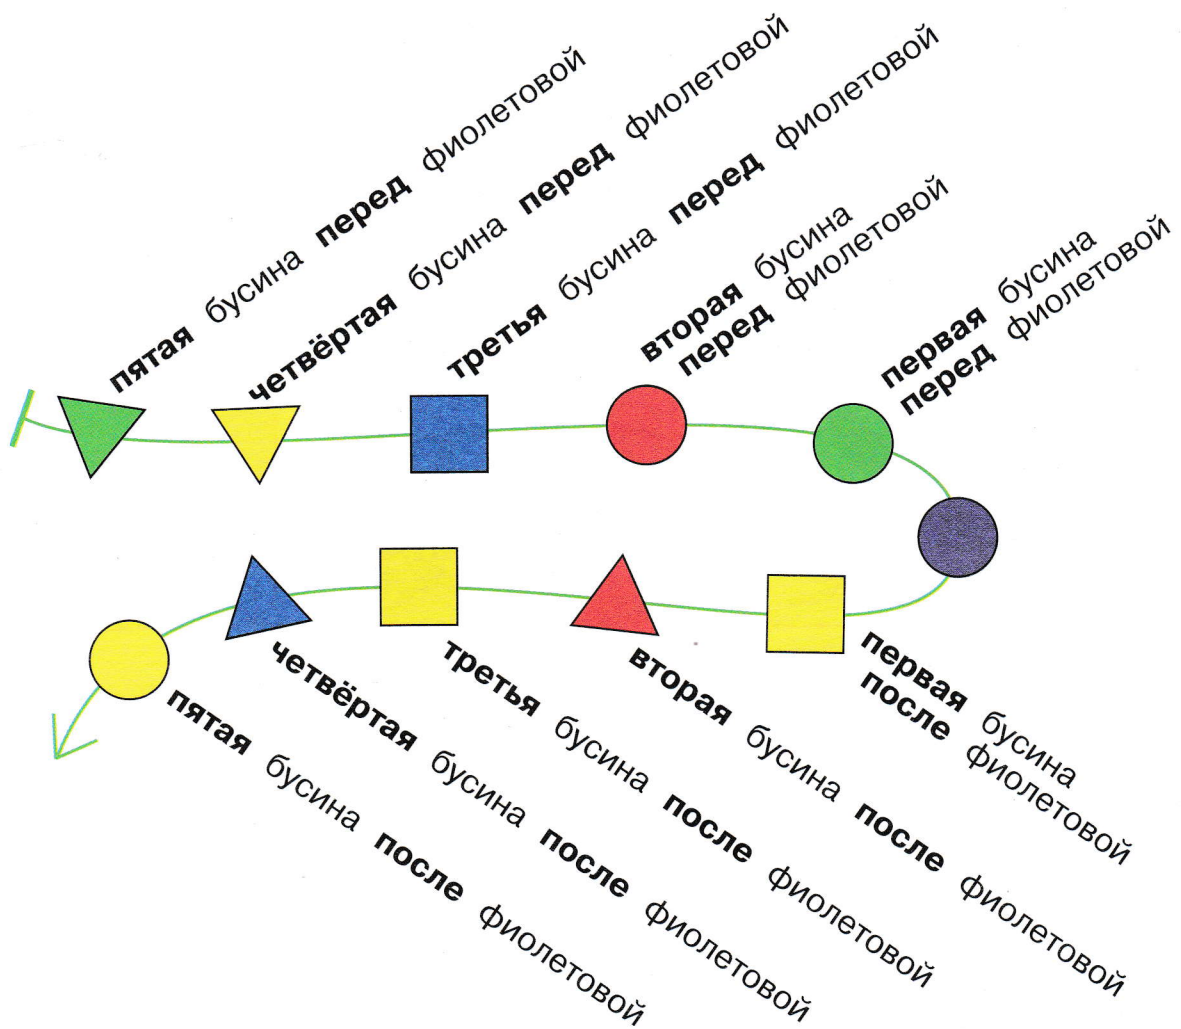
пятая бусина перед фиолетовой

четвёртая бусина перед фиолетовой

третья бусина перед фиолетовой

вторая бусина перед фиолетовой

первая бусина перед фиолетовой

первая бусина после фиолетовой

вторая бусина после фиолетовой

третья бусина после фиолетовой

четвёртая бусина после фиолетовой

пятая бусина после фиолетовой